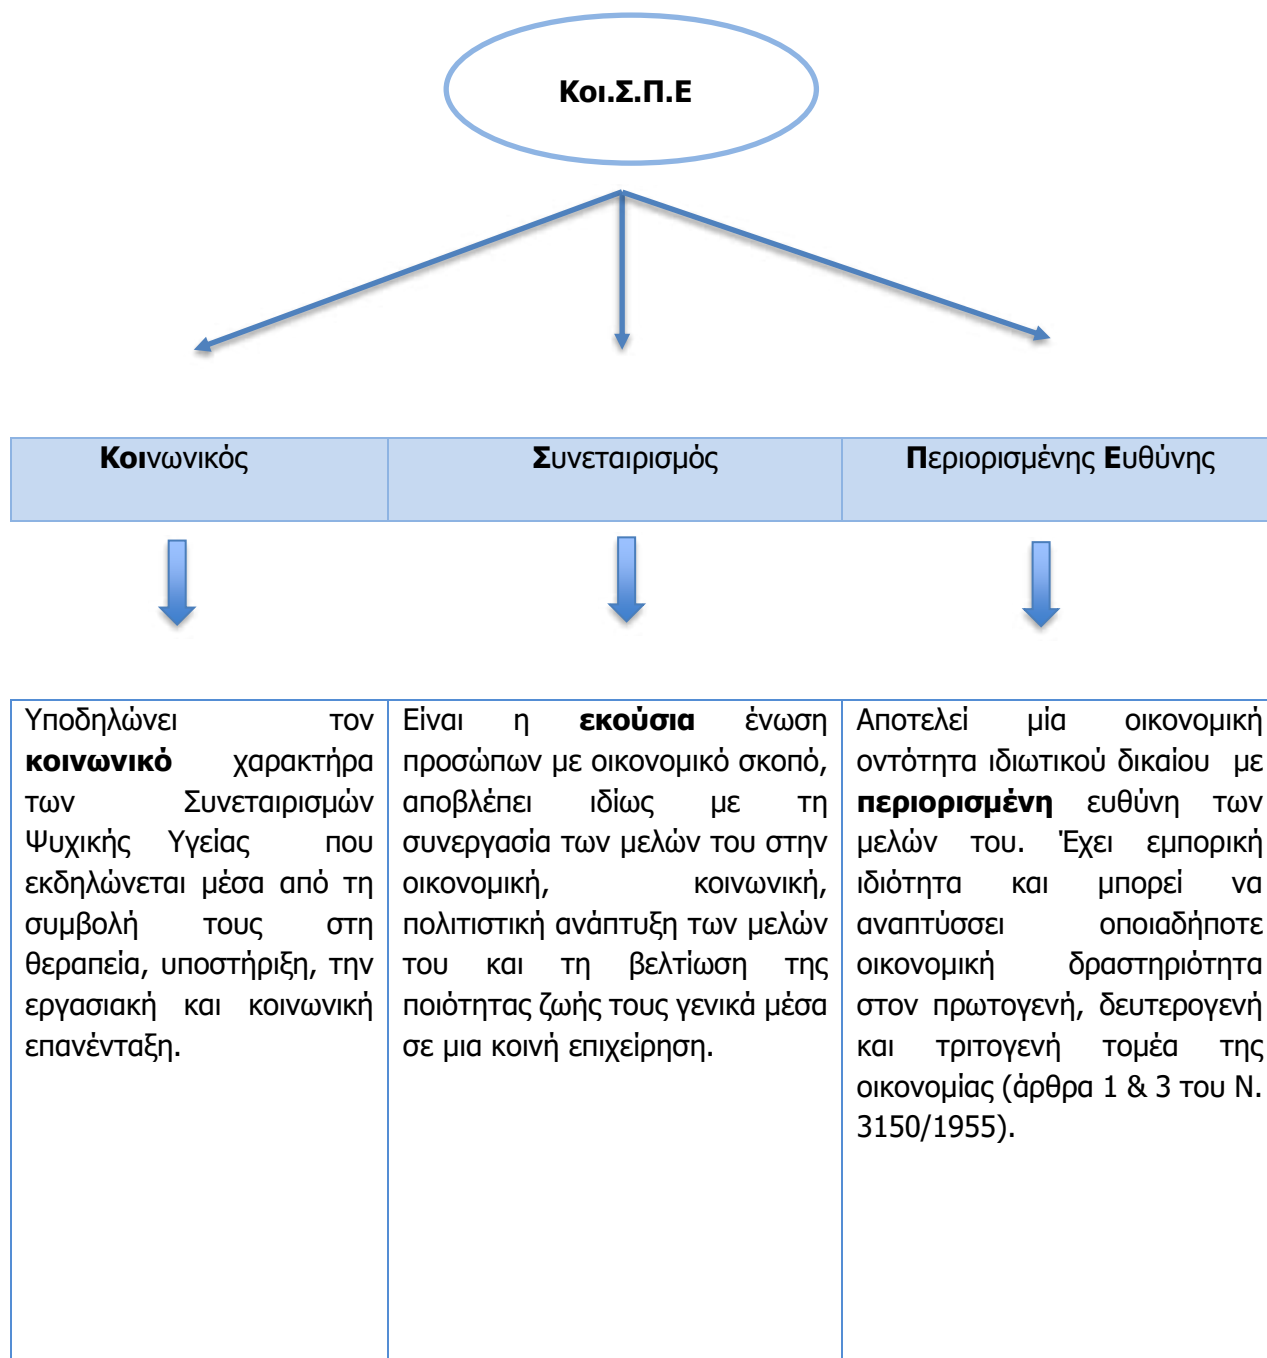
Κοι.Σ.Π.Ε

| Κοινωνικός | Συνεταιρισμός | Περιορισμένης Ευθύνης |
|---|---|---|

| Υποδηλώνει τον **κοινωνικό** χαρακτήρα των Συνεταιρισμών Ψυχικής Υγείας που εκδηλώνεται μέσα από τη συμβολή τους στη θεραπεία, υποστήριξη, την εργασιακή και κοινωνική επανένταξη. | Είναι η **εκούσια** ένωση προσώπων με οικονομικό σκοπό, αποβλέπει ιδίως με τη συνεργασία των μελών του στην οικονομική, κοινωνική, πολιτιστική ανάπτυξη των μελών του και τη βελτίωση της ποιότητας ζωής τους γενικά μέσα σε μια κοινή επιχείρηση. | Αποτελεί μία οικονομική οντότητα ιδιωτικού δικαίου με **περιορισμένη** ευθύνη των μελών του. Έχει εμπορική ιδιότητα και μπορεί να αναπτύσσει οποιαδήποτε οικονομική δραστηριότητα στον πρωτογενή, δευτερογενή και τριτογενή τομέα της οικονομίας (άρθρα 1 & 3 του Ν. 3150/1955). |